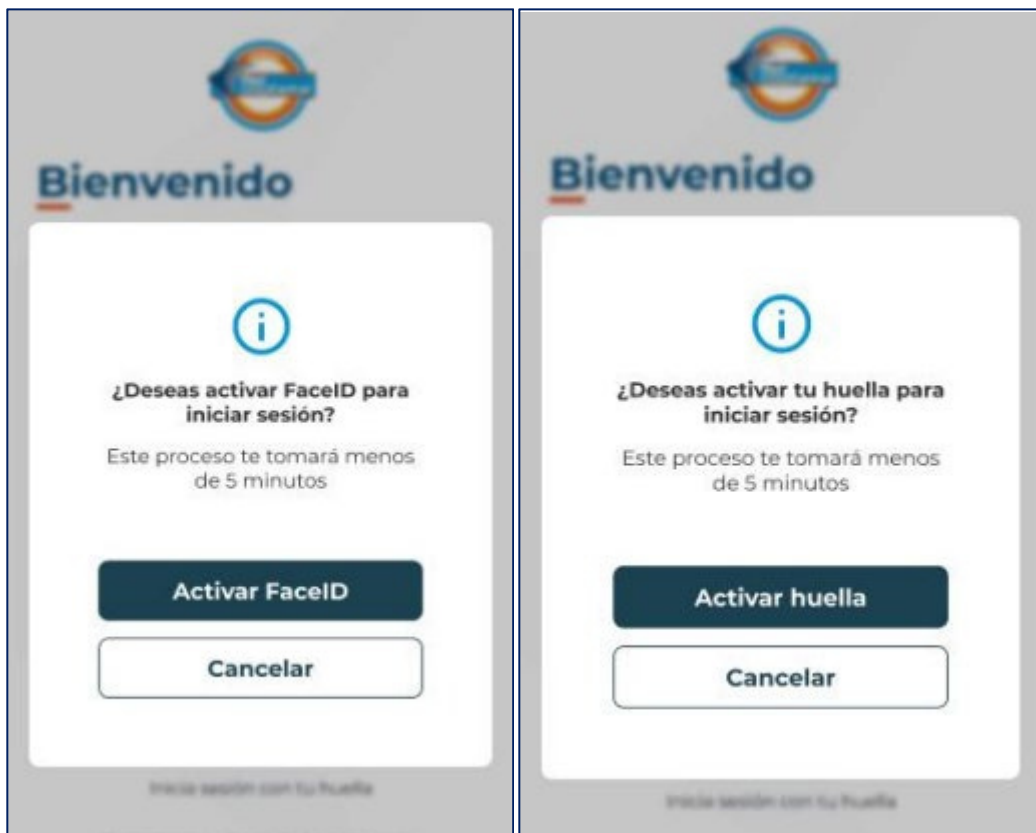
Bienvenido

¿Deseas activar FaceID para iniciar sesión?

Este proceso te tomará menos de 5 minutos

Activar FaceID

Cancelar

Inicia sesión con tu huella

Bienvenido

¿Deseas activar tu huella para iniciar sesión?

Este proceso te tomará menos de 5 minutos

Activar huella

Cancelar

Inicia sesión con tu huella